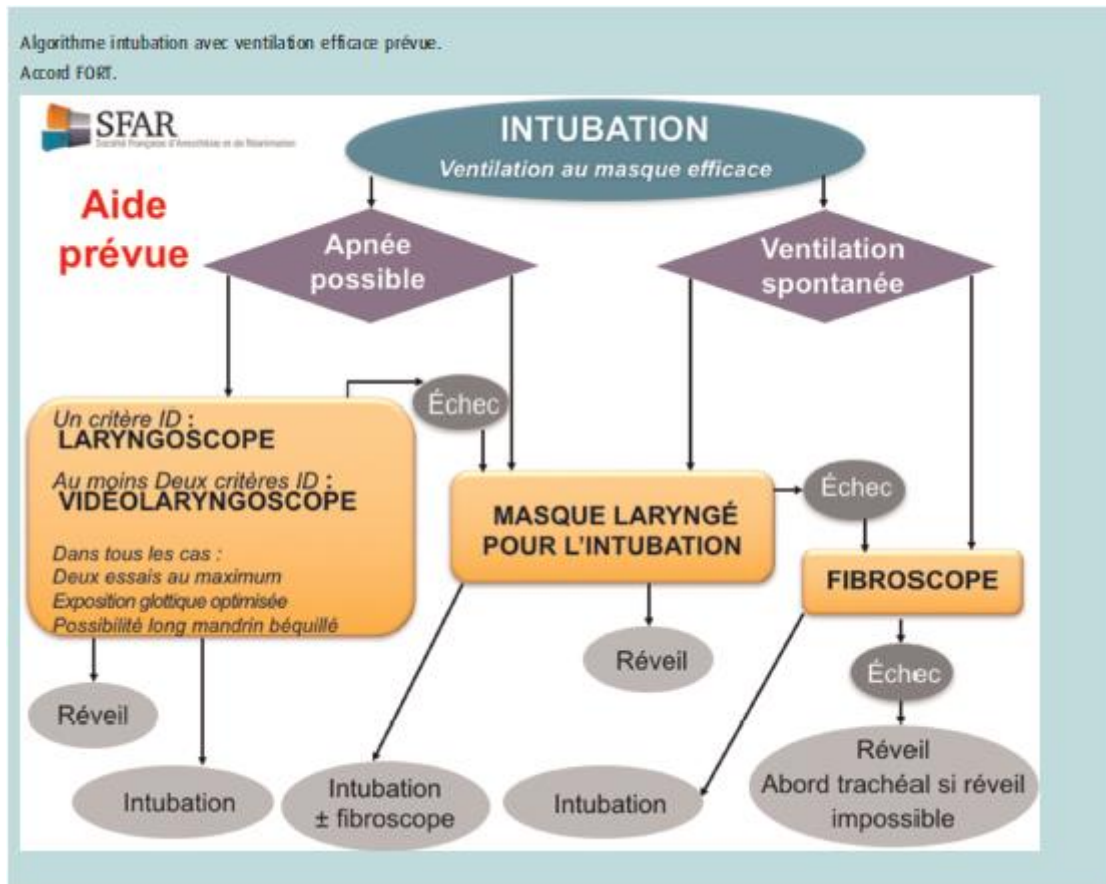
Algorithme intubation avec ventilation efficace prévue.
Accord FORT.

SFAR
Société Française d'Anesthésie et de Réanimation

INTUBATION
Ventilation au masque efficace

Aide prévue

Apnée possible

Ventilation spontanée

Un critère ID :
LARYNGOSCOPE

Au moins Deux critères ID :
VIDEOLARYNGOSCOPE

Dans tous les cas :
Deux essais au maximum
Exposition glottique optimisée
Possibilité long mandrin béquillé

Échec

MASQUE LARYNGÉ POUR L'INTUBATION

Échec

FIBROSCOPE

Réveil

Réveil

Échec

Intubation

Intubation ± fibroscope

Intubation

Réveil
Abord trachéal si réveil impossible